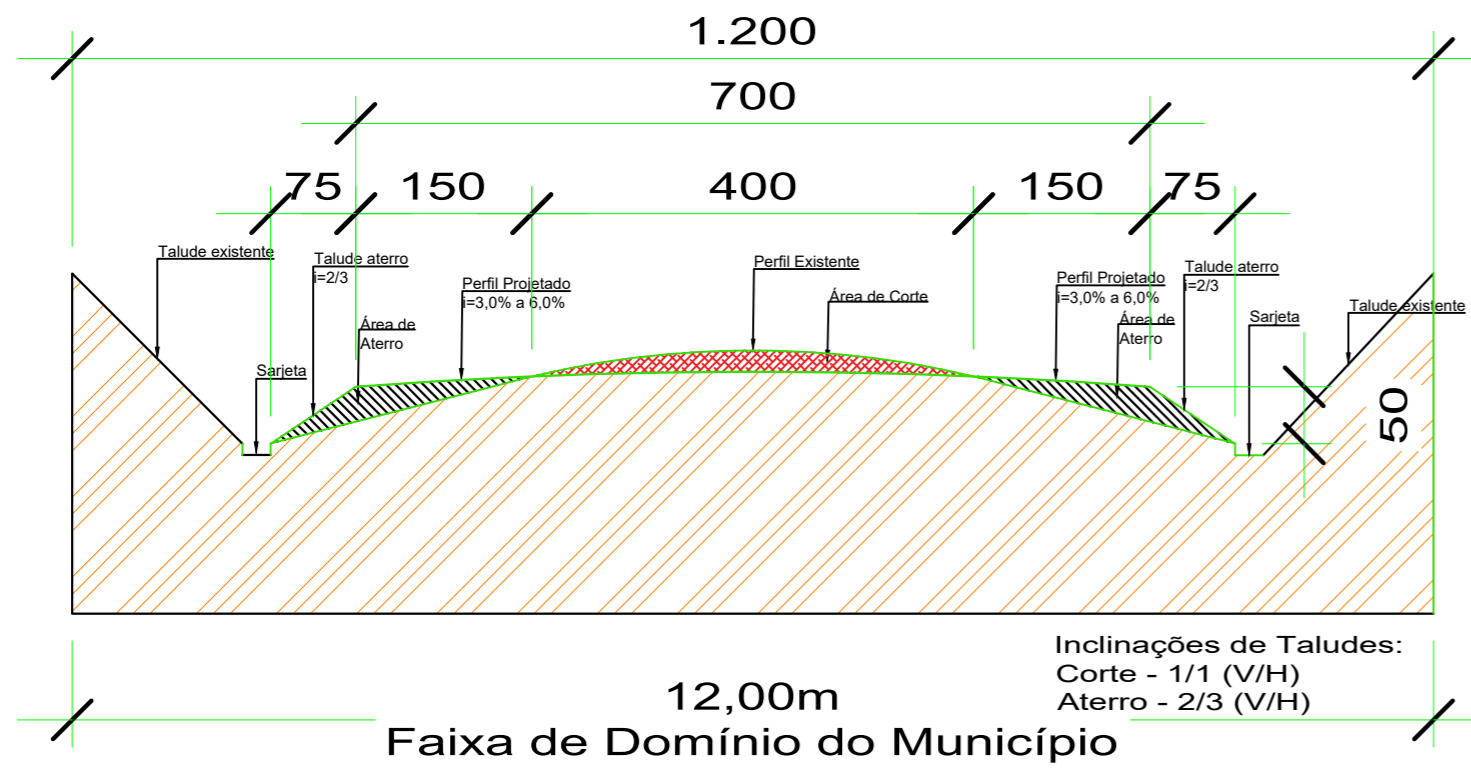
1.200

700

75 150 400 150 75

Talude existente

Talude aterro
i=2/3

Perfil Projetado
i=3,0% a 6,0%

Perfil Existente

Área de Corte

Perfil Projetado
i=3,0% a 6,0%

Talude aterro
i=2/3

Talude existente

Área de Aterro

Sarjeta

Área de Aterro

Sarjeta

50

Inclinações de Taludes:
Corte - 1/1 (V/H)
Aterro - 2/3 (V/H)

12,00m
Faixa de Domínio do Município